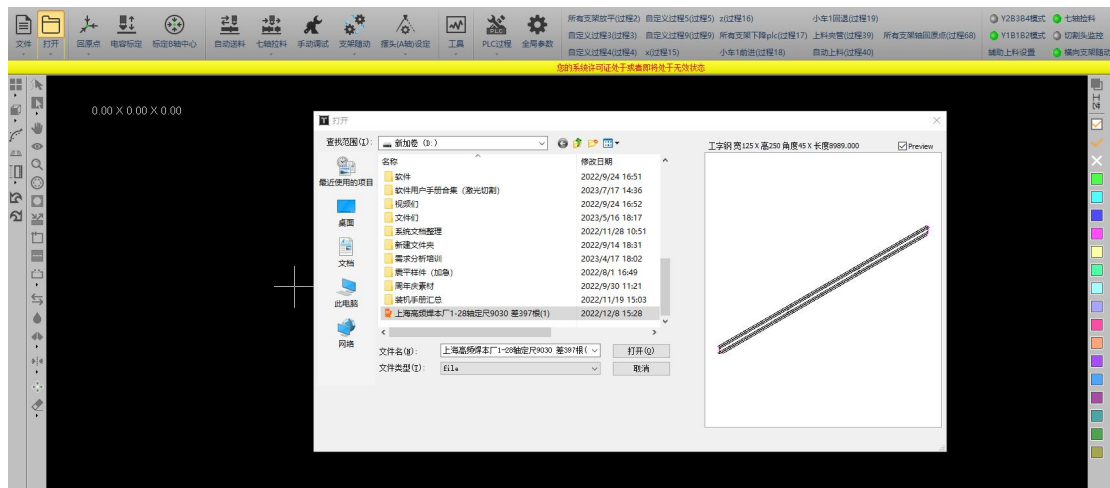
文件 打开 回原点 电容标定 标定8轴中心 自动送料 七轴拉料 手动调试 支架随动 摆头(A轴)设定 工具 PLC过程 全局参数

所有支架放平(过程2) 自定义过程5(过程5) z(过程16) 小车1回退(过程19)
自定义过程3(过程3) 自定义过程9(过程9) 所有支架下降plc(过程17) 上料夹管(过程39) 所有支架轴回原点(过程68)
自定义过程4(过程4) x(过程15) 小车1前进(过程18) 自动上料(过程40)

Y2B3B4模式 七轴拉料
Y1B1B2模式 切割头监控
辅助上料设置 横向支架随动

您的系统许可证处于或者即将处于无效状态

0.00 X 0.00 X 0.00

打开

查找范围(I): 新加卷 (D:)

最近使用的项目
桌面
文档
此电脑
网络

| 名称 | 修改日期 |
|---|---|
| 软件 | 2022/9/24 16:51 |
| 软件用户手册合集（激光切割） | 2023/7/17 14:36 |
| 视频们 | 2022/9/24 16:52 |
| 文件们 | 2023/5/16 18:17 |
| 系统文档整理 | 2022/11/28 10:51 |
| 新建文件夹 | 2022/9/14 18:31 |
| 需求分析培训 | 2023/4/17 18:02 |
| 囊平样件（加急） | 2022/8/1 16:49 |
| 周年庆素材 | 2022/9/30 11:21 |
| 装机手册汇总 | 2022/11/19 15:03 |
| 上海高频焊本厂1-28轴定尺9030 萎397根(1) | 2022/12/8 15:28 |

文件名(N): 上海高频焊本厂1-28轴定尺9030 萎397根(
文件类型(T): file

打开(O)
取消

工字钢 宽125 X 高250 角度45 X 长度8989.000
Preview